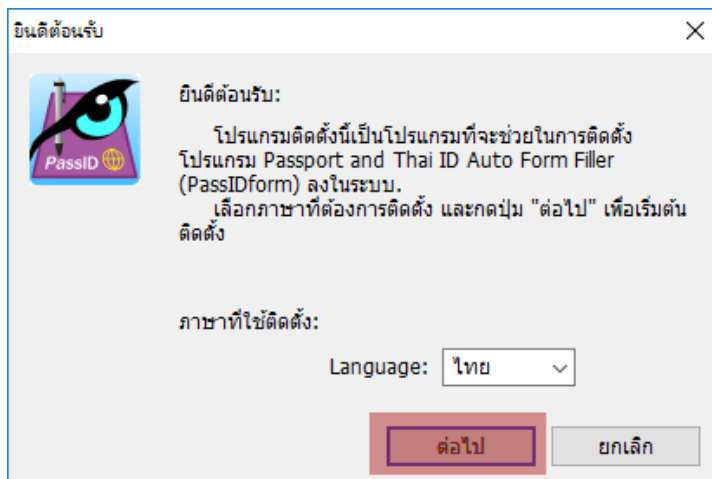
ยินดีต้อนรับ

PassID

ยินดีต้อนรับ:

โปรแกรมติดตั้งนี้เป็นโปรแกรมที่จะช่วยในการติดตั้งโปรแกรม Passport and Thai ID Auto Form Filler (PassIDform) ลงในระบบ.

เลือกภาษาที่ต้องการติดตั้ง และกดปุ่ม "ต่อไป" เพื่อเริ่มต้นติดตั้ง

ภาษาที่ใช้ติดตั้ง:

Language: ไทย

ต่อไป

ยกเลิก